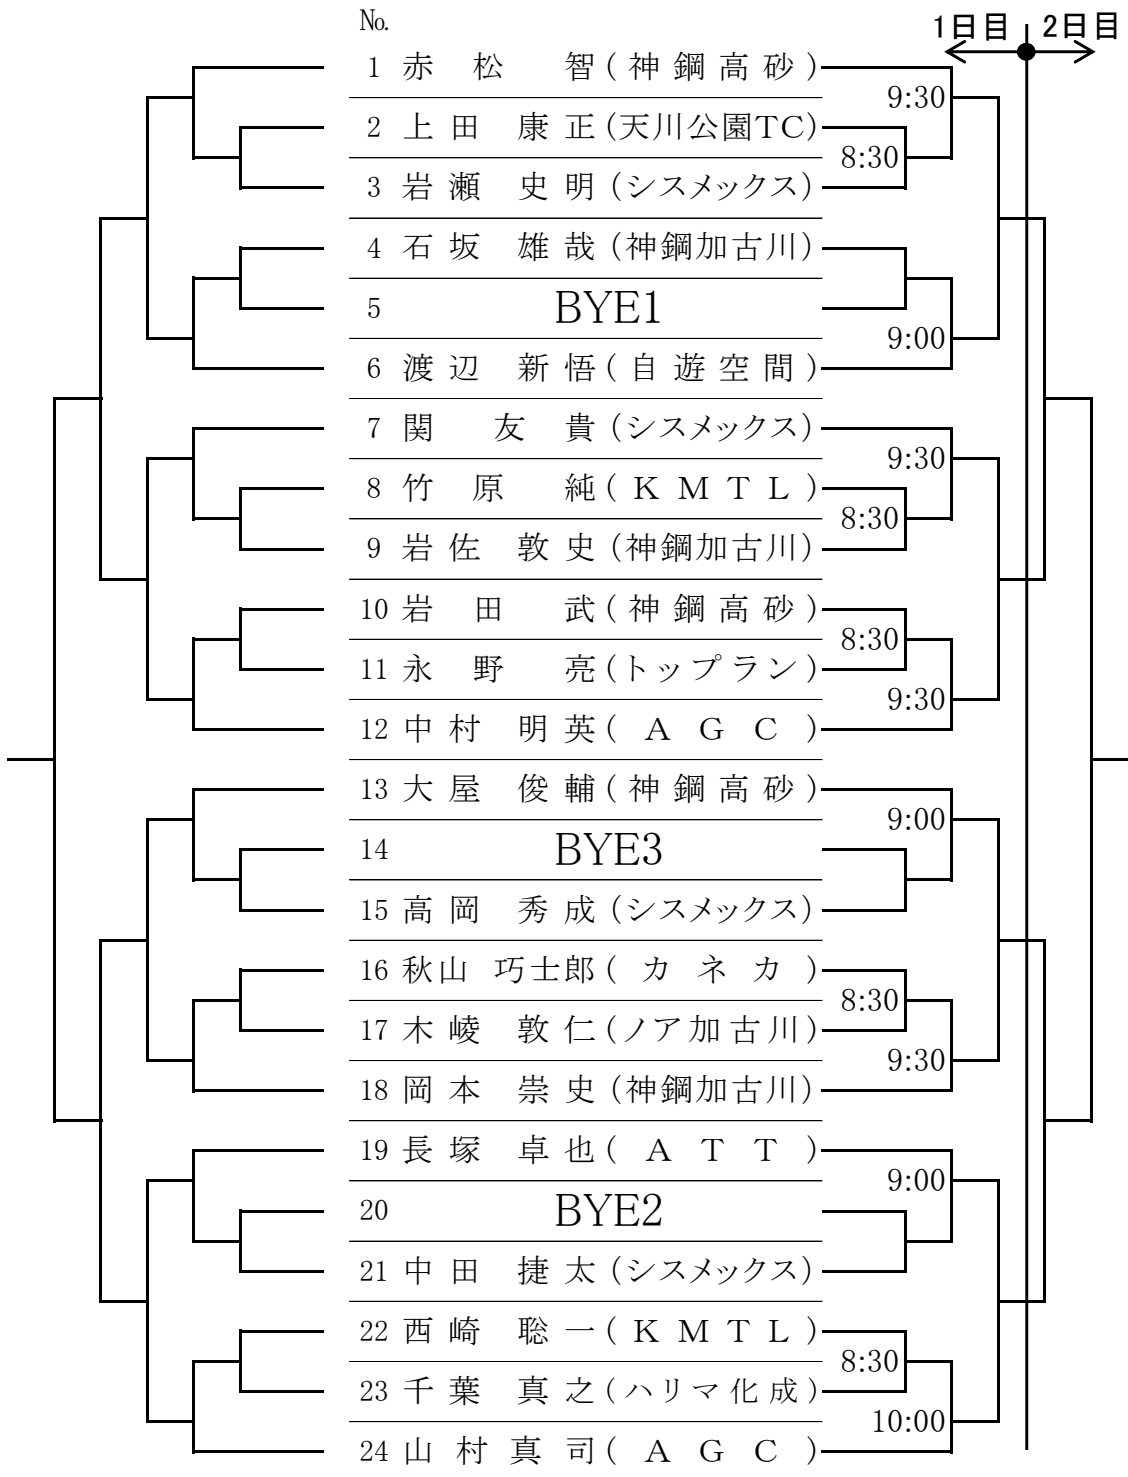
No.

1日目 2日目

| No. | 氏名 | 所属 |
|---|---|---|
| 1 | 赤松 智 | 神鋼高砂 |
| 2 | 上田 康正 | 天川公園TC |
| 3 | 岩瀬 史明 | シスメックス |
| 4 | 石坂 雄哉 | 神鋼加古川 |
| 5 | BYE1 | |
| 6 | 渡辺 新悟 | 自遊空間 |
| 7 | 関 友貴 | シスメックス |
| 8 | 竹原 純 | KMTL |
| 9 | 岩佐 敦史 | 神鋼加古川 |
| 10 | 岩田 武 | 神鋼高砂 |
| 11 | 永野 亮 | トップラン |
| 12 | 中村 明英 | AGC |
| 13 | 大屋 俊輔 | 神鋼高砂 |
| 14 | BYE3 | |
| 15 | 高岡 秀成 | シスメックス |
| 16 | 秋山 巧士郎 | カネカ |
| 17 | 木崚 敦仁 | ノア加古川 |
| 18 | 岡本 崇史 | 神鋼加古川 |
| 19 | 長塚 卓也 | ATT |
| 20 | BYE2 | |
| 21 | 中田 捷太 | シスメックス |
| 22 | 西崎 聡一 | KMTL |
| 23 | 千葉 真之 | ハリマ化成 |
| 24 | 山村 真司 | AGC |

9:30
8:30
9:00
9:30
8:30
8:30
9:30
9:00
8:30
9:30
9:00
8:30
10:00